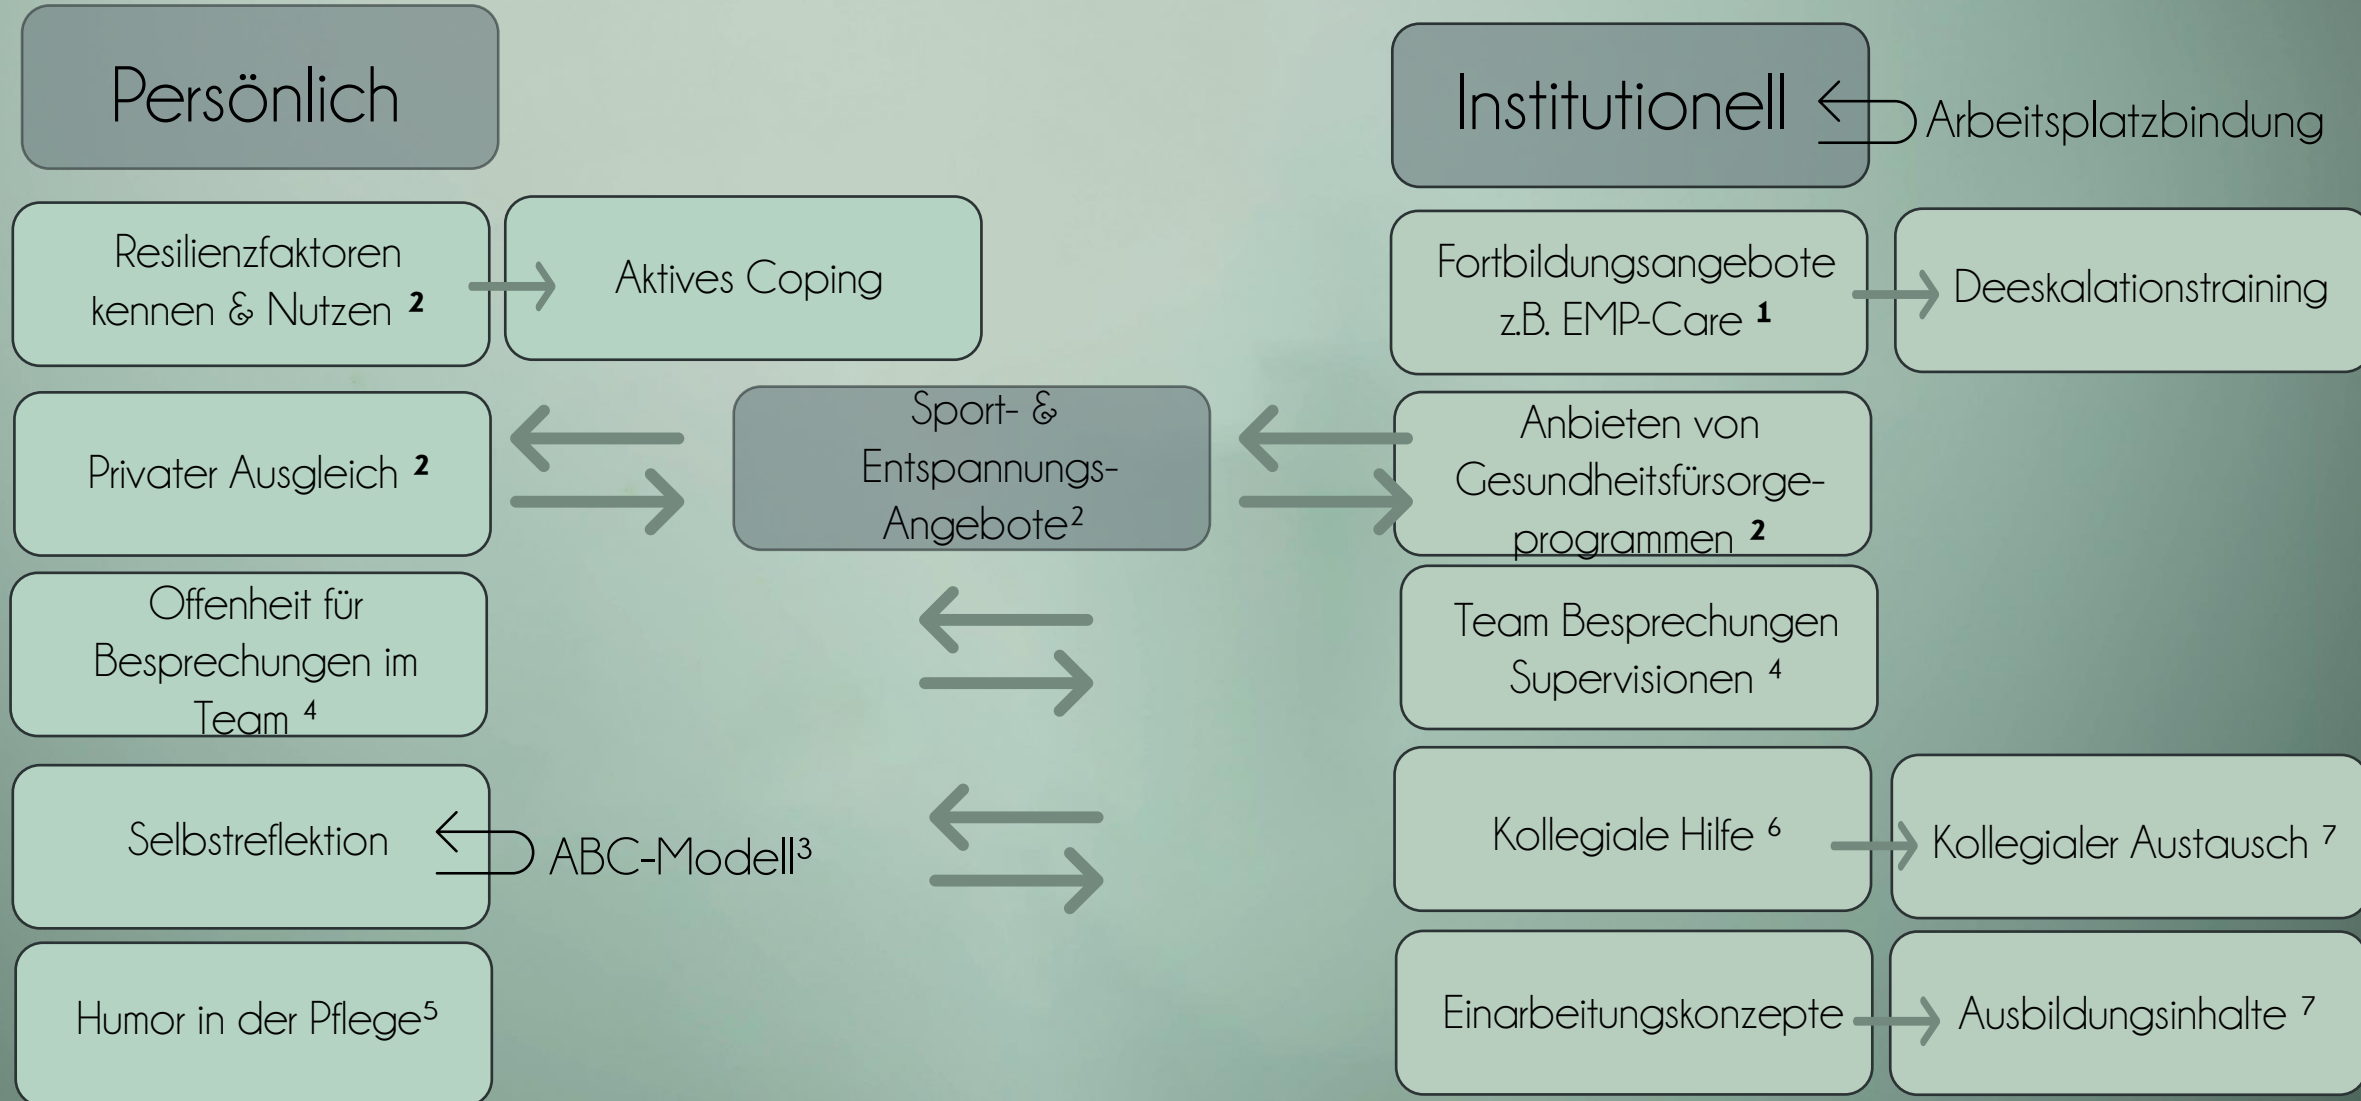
Persönlich

Institutionell

Arbeitsplatzbindung

Resilienzfaktoren kennen & Nutzen $^{2}$

Aktives Coping

Fortbildungsangebote z.B. EMP-Care $^{1}$

Deeskalationstraining

Privater Ausgleich $^{2}$

Sport- & Entspannungs-Angebote$^{2}$

Anbieten von Gesundheitsfürsorgeprogrammen $^{2}$

Offenheit für Besprechungen im Team $^{4}$

Team Besprechungen Supervisionen $^{4}$

Selbstreflektion

ABC-Modell$^{3}$

Kollegiale Hilfe $^{6}$

Kollegialer Austausch $^{7}$

Humor in der Pflege$^{5}$

Einarbeitungskonzepte

Ausbildungsinhalte $^{7}$